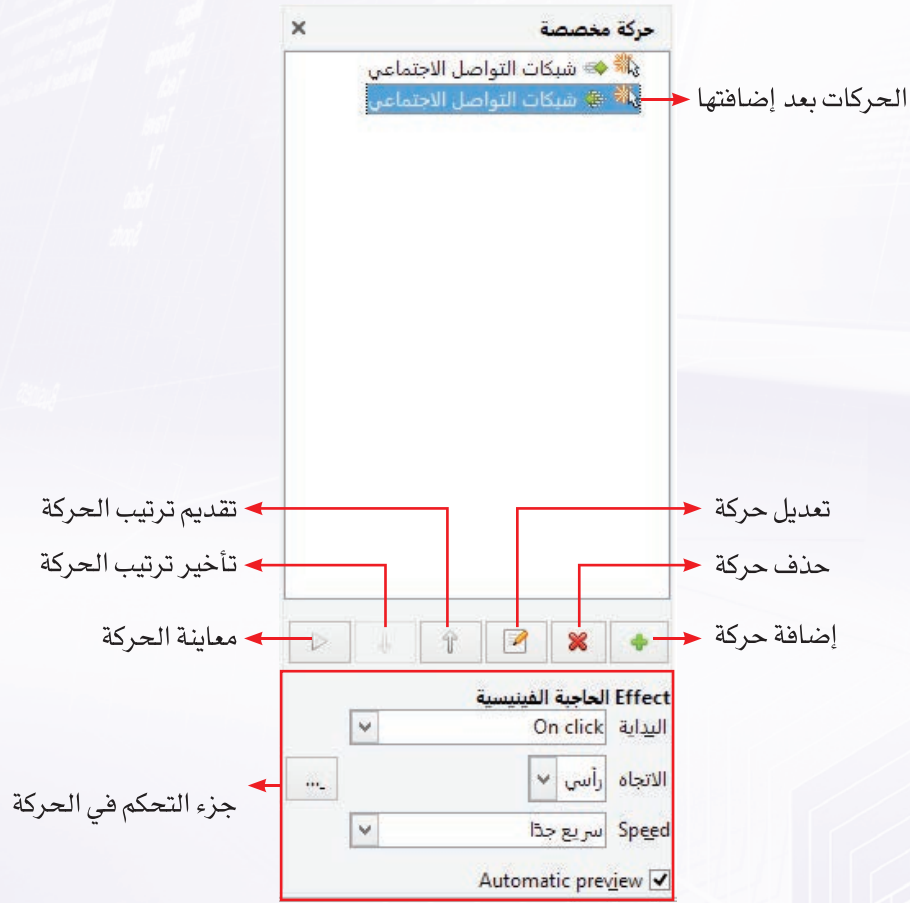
حركة مخصصة ×

شبكات التواصل الاجتماعي
شبكات التواصل الاجتماعي

الحركات بعد إضافتها

تقديم ترتيب الحركة
تأخير ترتيب الحركة
معاينة الحركة

تعديل حركة
حذف حركة
إضافة حركة

Effect الحاجبة الفينيسية
البداية On click
الاتجاه رأسي
Speed سريع جدًا
Automatic preview

جزء التحكم في الحركة